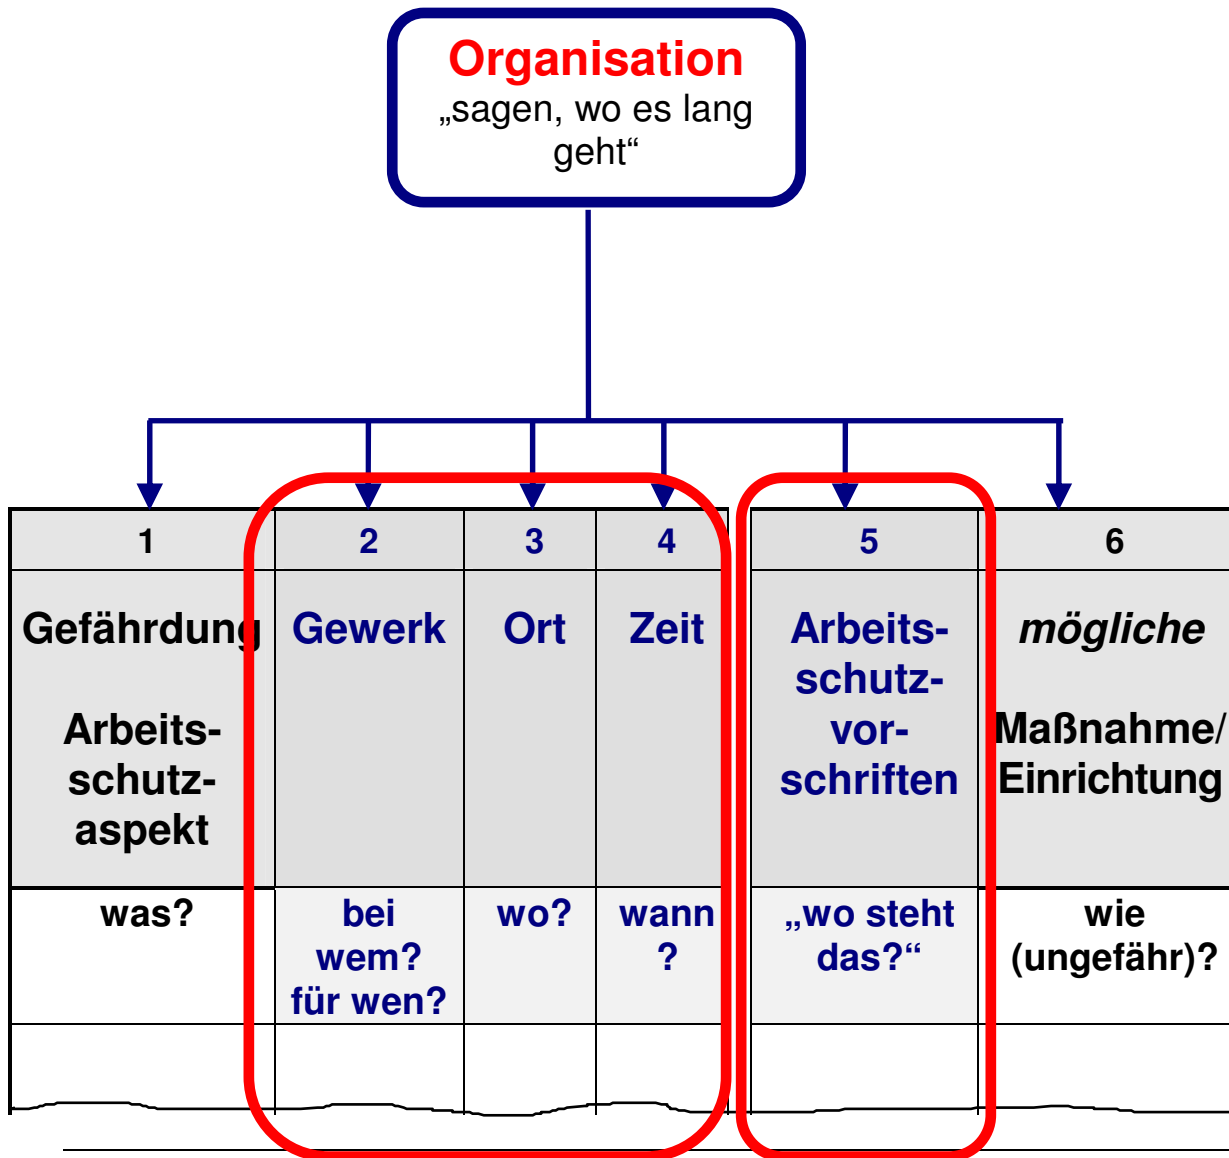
Organisation
„sagen, wo es lang geht“

| 1 | 2 | 3 | 4 | 5 | 6 |
|---|---|---|---|---|---|
| Gefährdung Arbeitsschutzaspekt | Gewerk | Ort | Zeit | Arbeitsschutzvorschriften | mögliche Maßnahme/ Einrichtung |
| was? | bei wem? für wen? | wo? | wann ? | „wo steht das?“ | wie (ungefähr)? |
| | | | | | |